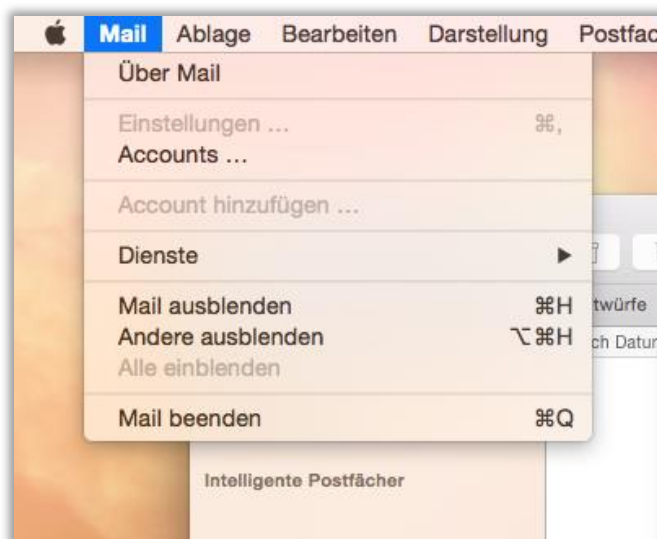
Mail Ablage Bearbeiten Darstellung Postfac

Über Mail

Einstellungen … ⌘,
Accounts …

Account hinzufügen …

Dienste ▶

Mail ausblenden ⌘H
Andere ausblenden ⌥⌘H
Alle einblenden

Mail beenden ⌘Q

twürfe
ch Datur

Intelligente Postfächer